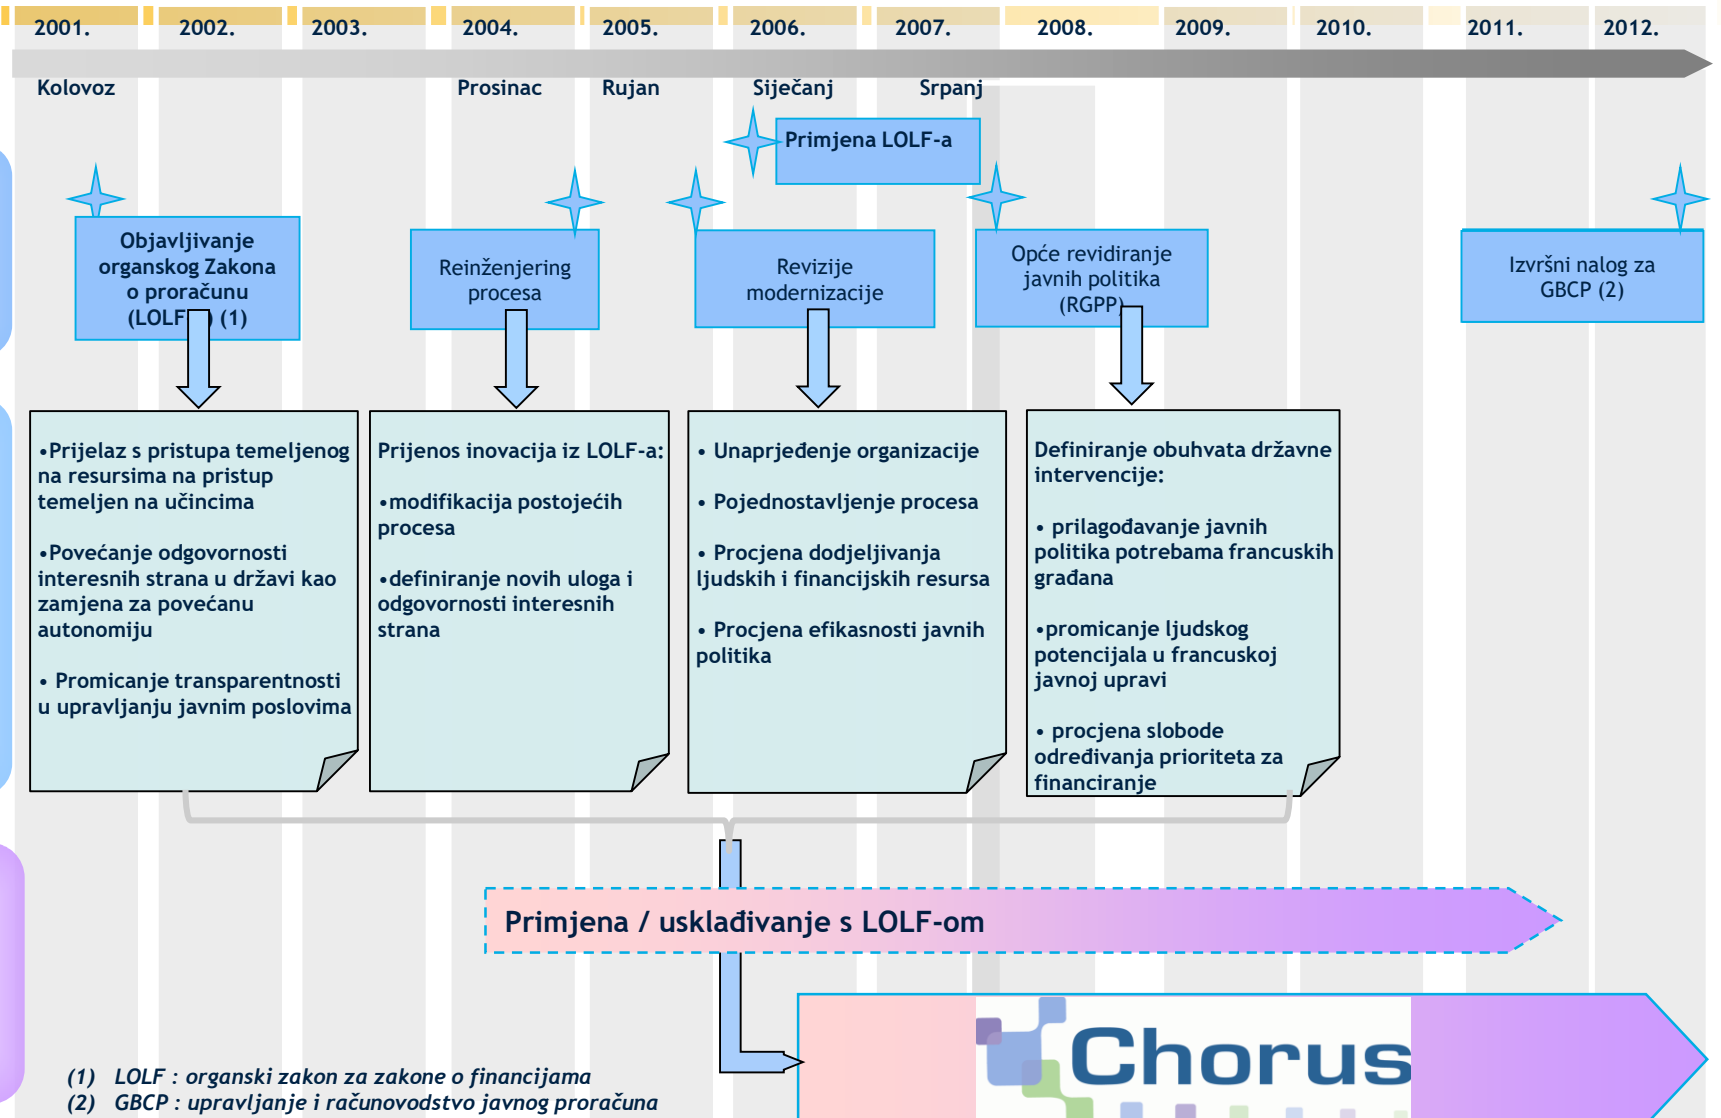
2001. 2002. 2003. 2004. 2005. 2006. 2007. 2008. 2009. 2010. 2011. 2012.

Kolovoz

Prosinac

Rujan

Siječanj

Srpanj

Primjena LOLF-a

Objavljivanje organskog Zakona o proračunu (LOLF) (1)

Reinženjering procesa

Revizije modernizacije

Opće revidiranje javnih politika (RGPP)

Izvršni nalog za GBCP (2)

•Prijelaz s pristupa temeljenog na resursima na pristup temeljen na učincima

•Povećanje odgovornosti interesnih strana u državi kao zamjena za povećanu autonomiju

• Promicanje transparentnosti u upravljanju javnim poslovima

Prijenos inovacija iz LOLF-a:

•modifikacija postojećih procesa

•definiranje novih uloga i odgovornosti interesnih strana

• Unaprjeđenje organizacije

• Pojednostavljenje procesa

• Procjena dodjeljivanja ljudskih i financijskih resursa

• Procjena efikasnosti javnih politika

Definiranje obuhvata državne intervencije:

• prilagođavanje javnih politika potrebama francuskih građana

•promicanje ljudskog potencijala u francuskoj javnoj upravi

• procjena slobode određivanja prioriteta za financiranje

Primjena / usklađivanje s LOLF-om

Chorus

(1) LOLF : organski zakon za zakone o financijama
(2) GBCP : upravljanje i računovodstvo javnog proračuna